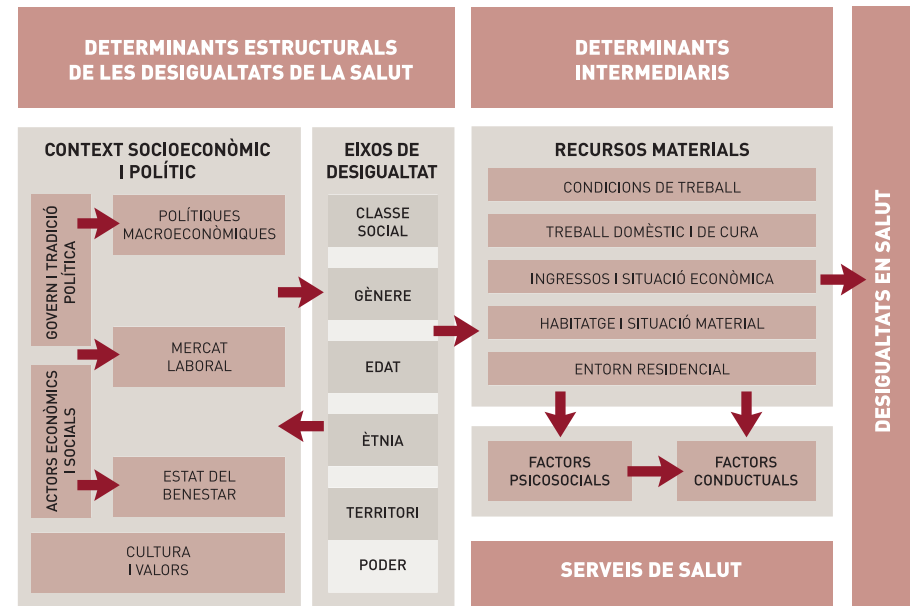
DETERMINANTS ESTRUCTURALS DE LES DESIGUALTATS DE LA SALUT

DETERMINANTS INTERMEDIARIS

DESIGUALTATS EN SALUT

CONTEXT SOCIOECONÒMIC I POLÍTIC

GOVERN I TRADICIÓ POLÍTICA

POLÍTIQUES MACROECONÒMIQUES

MERCAT LABORAL

ACTORS ECONÒMICS I SOCIALS

ESTAT DEL BENESTAR

CULTURA I VALORS

EIXOS DE DESIGUALTAT

CLASSE SOCIAL

GÈNERE

EDAT

ÈTNIA

TERRITORI

PODER

RECURSOS MATERIALS

CONDICIONS DE TREBALL

TREBALL DOMÈSTIC I DE CURA

INGRESSOS I SITUACIÓ ECONÒMICA

HABITATGE I SITUACIÓ MATERIAL

ENTORN RESIDENCIAL

FACTORS PSICOSOCIALS

FACTORS CONDUCTUALS

SERVEIS DE SALUT